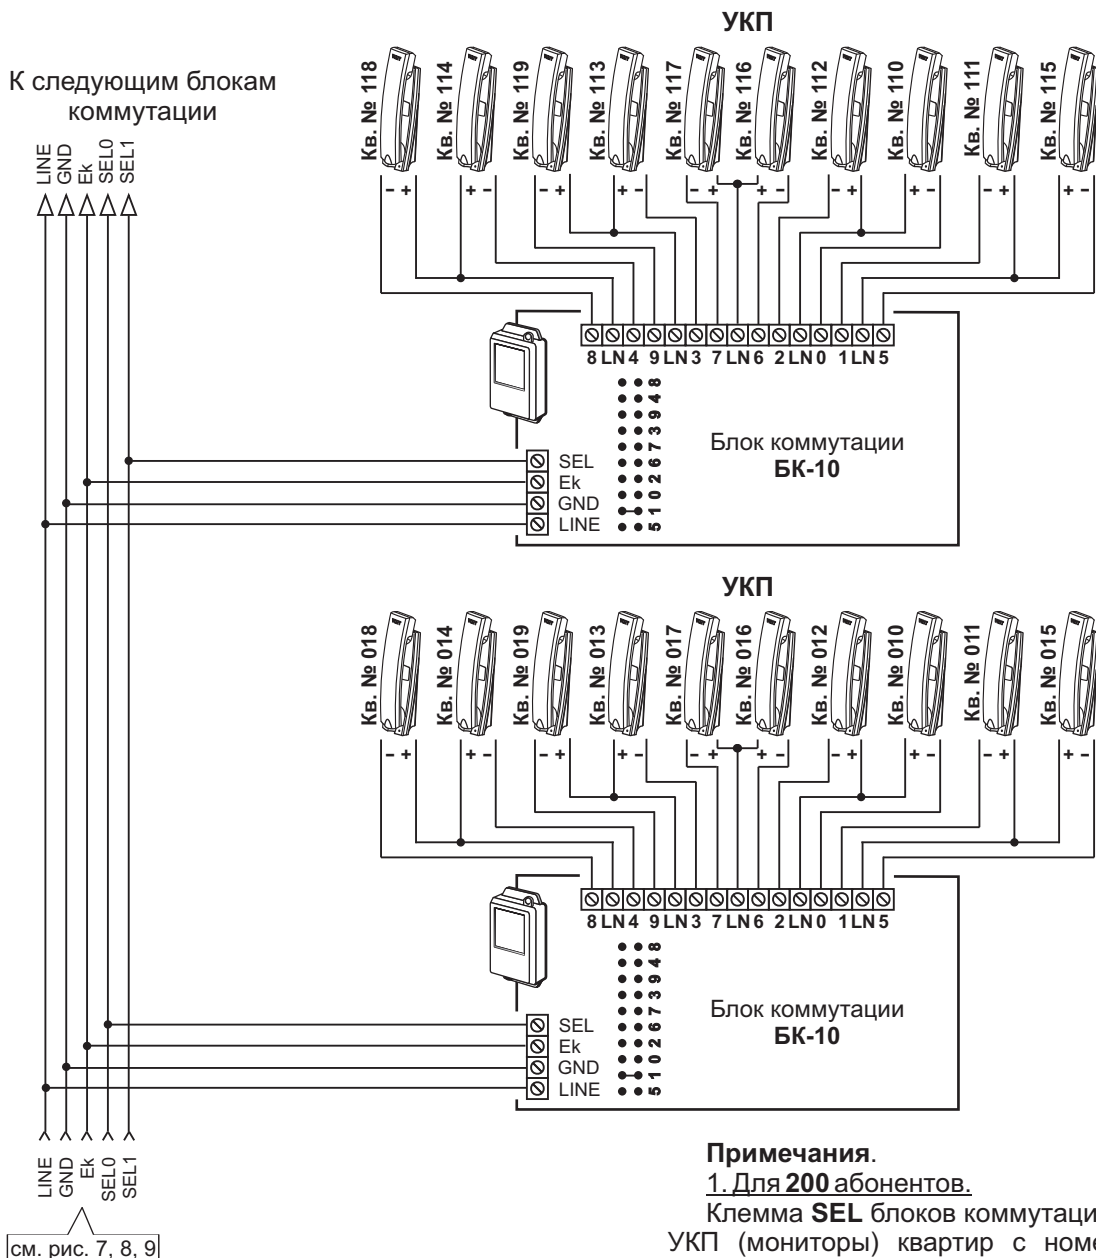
К следующим блокам коммутации

LINE GND Ek SEL0 SEL1

УКП

Кв. № 118 Кв. № 114 Кв. № 119 Кв. № 113 Кв. № 117 Кв. № 116 Кв. № 112 Кв. № 110 Кв. № 111 Кв. № 115

- + + - - + + - - + + - - + + - - + + -

8 LN 4 9 LN 3 7 LN 6 2 LN 0 1 LN 5

8 4 9 3 7 6 2 0 1 5

SEL
Ek
GND
LINE

Блок коммутации
БК-10

УКП

Кв. № 018 Кв. № 014 Кв. № 019 Кв. № 013 Кв. № 017 Кв. № 016 Кв. № 012 Кв. № 010 Кв. № 011 Кв. № 015

- + + - - + + - - + + - - + + - - + + -

8 LN 4 9 LN 3 7 LN 6 2 LN 0 1 LN 5

8 4 9 3 7 6 2 0 1 5

SEL
Ek
GND
LINE

Блок коммутации
БК-10

LINE GND Ek SEL0 SEL1

см. рис. 7, 8, 9

Примечания.
1. Для 200 абонентов.
Клемма SEL блоков коммутаци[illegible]
УКП (мониторы) квартир с номе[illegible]